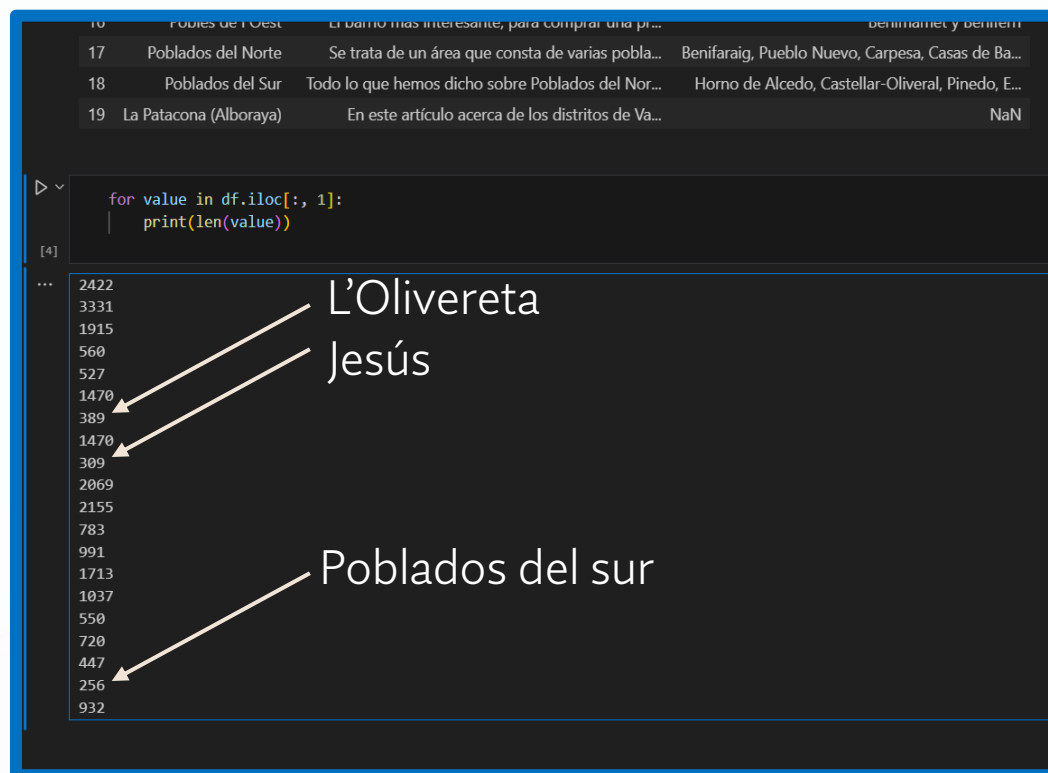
| 16 | Pobles de l'Oest | El barrio más interesante, para comprar una pr... | Benimamet y Beniferri |
|---|---|---|---|
| 17 | Poblados del Norte | Se trata de un área que consta de varias pobla... | Benifaraig, Pueblo Nuevo, Carpesa, Casas de Ba... |
| 18 | Poblados del Sur | Todo lo que hemos dicho sobre Poblados del Nor... | Horno de Alcedo, Castellar-Oliveral, Pinedo, E... |
| 19 | La Patacona (Alboraya) | En este artículo acerca de los distritos de Va... | NaN |

for value in df.iloc[:, 1]:
    print(len(value))

[4]

...

2422
3331
1915
560
527
1470
389
1470
309
2069
2155
783
991
1713
1037
550
720
447
256
932

L’Olivereta

Jesús

Poblados del sur